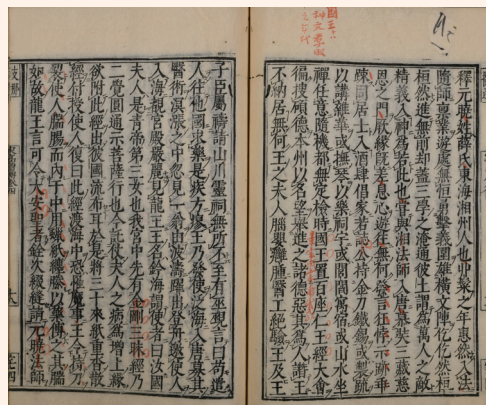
子忌夙晴諸山靈祠無所不至有巫覡言曰若遣人往他國求寶是其人可也王乃遣使入海人唐求其醫術良藥之中忽見一翁自波濤間出登舟邀使人入海視宮殿嚴麗見龍王王名鈐海謂使者曰汝國夫人是青帝第三女我宮中先有金剛三昧經乃二覺圓通示菩薩行也今託仗夫人之病爲增上緣欲附此經出彼國流布耳於是將三十來紙重沓散經付授使人復曰此經渡海中恐罹魔事王令持刀裂使人腨腸而內于中用蠟紙纏騰以藥傅之其腨如故龍王言可令大安聖者銓次綴緝請元曉法

釋元曉姓薛氏東海湘州人也丱䍧之年惠然入法臨用寧隨師禀業遊處無恒勇擊義圍雄文陣仡仡然桓桓然進無前却蓋三學之淹通彼土謂爲萬人之敵精義入神爲若此也嘗與湘法師入唐慕奘三藏慈恩之門厥緣既差息心遊往無何發言狂悖示跡乖疎同居士入酒肆倡家若誌公持金刀鐵錫或製疏以講雜華或撫琴以樂祠宇或閭閻寓宿或山水坐禪任意隨機都無定檢時國王置百座仁王經大會徧搜碩德本州以名望舉進之諸德惡其爲人譛王不納居無何王之夫人腦嬰癰腫醫工絕驗王及王

國王三
初文字
改也